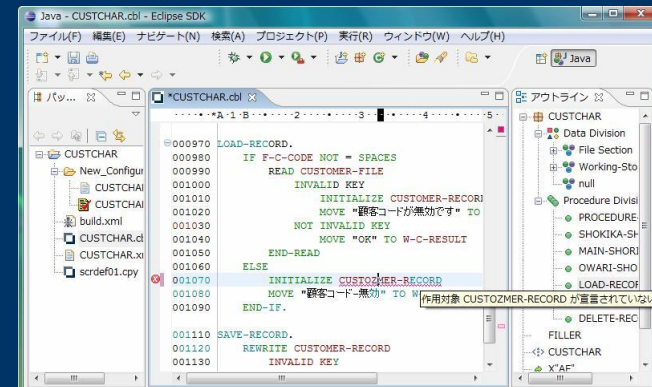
Java - CUSTCHAR.cbl - Eclipse SDK

ファイル(F) 編集(E) ナビゲート(N) 検索(A) プロジェクト(P) 実行(R) ウィンドウ(W) ヘルプ(H)

Java

パッ...

CUSTCHAR
New_Configur
CUSTCHAI
CUSTCHAI
build.xml
CUSTCHAR.cb
CUSTCHAR.xr
scrdef01.cpy

*CUSTCHAR.cbl

·····+·*A·1·B··+····2····+····3····+····4····+····5

000970 LOAD-RECORD.
000980     IF F-C-CODE NOT = SPACES
000990         READ CUSTOMER-FILE
001000             INVALID KEY
001010                 INITIALIZE CUSTOMER-RECORI
001020                 MOVE "顧客コードが無効です" TO
001030             NOT INVALID KEY
001040                 MOVE "OK" TO W-C-RESULT
001050         END-READ
001060     ELSE
001070         INITIALIZE CUSTOZMER-RECORD
001080         MOVE "顧客コード-無効" TO W
001090     END-IF.

001110 SAVE-RECORD.
001120     REWRITE CUSTOMER-RECORD
001130         INVALID KEY

作用対象 CUSTOZMER-RECORD が宣言されていない

アウトライン

CUSTCHAR
Data Division
File Section
Working-Sto
null
Procedure Divisi
PROCEDURE-
SHOKIKA-SH
MAIN-SHORI
OWARI-SHO
LOAD-RECOF
DELETE-REC
FILLER
CUSTCHAR
X"AF"